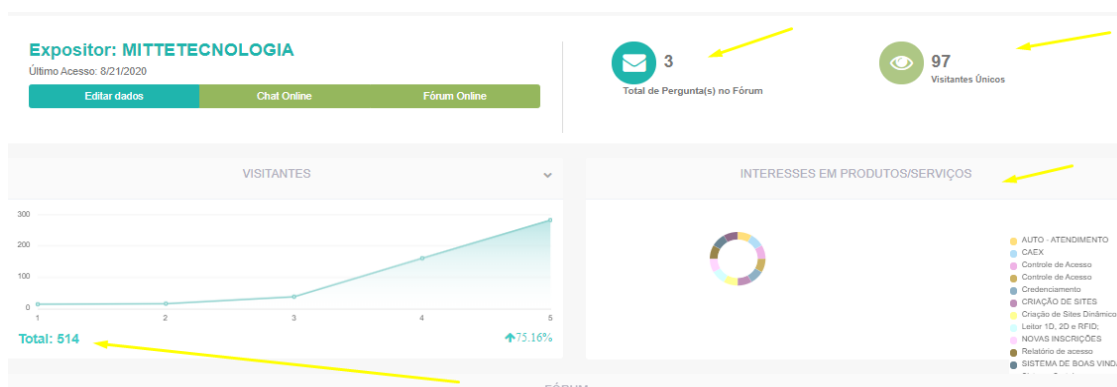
Expositor: MITTETECNOLOGIA
Último Acesso: 8/21/2020

Editar dados | Chat Online | Fórum Online

3
Total de Pergunta(s) no Fórum

97
Visitantes Únicos

VISITANTES

300
200
100
0
1 2 3 4 5

Total: 514
75.16%

INTERESSES EM PRODUTOS/SERVIÇOS

AUTO - ATENDIMENTO
CAEX
Controle de Acesso
Controle de Acesso
Credenciamento
CRIAÇÃO DE SITES
Criação de Sites Dinâmico
Leitor 1D, 2D e RFID;
NOVAS INSCRIÇÕES
Relatório de acesso
SISTEMA DE BOAS VINDA

FÓRUM